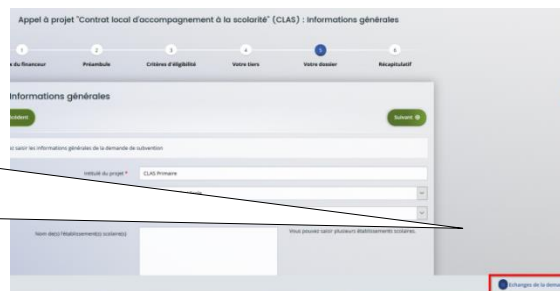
Appel à projet "Contrat local d'accompagnement à la scolarité" (CLAS) : Informations générales

1 s du financeur
2 Préambule
3 Critères d'éligibilité
4 Votre tiers
5 Votre dossier
6 Récapitulatif

Informations générales

Précédent

Suivant

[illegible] saisir les informations générales de la demande de subvention

Intitulé du projet * CLAS Primaire

Nom du(des) établissement(s) scolaire(s)

Vous pouvez saisir plusieurs établissements scolaires.

Echanges de la dema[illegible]